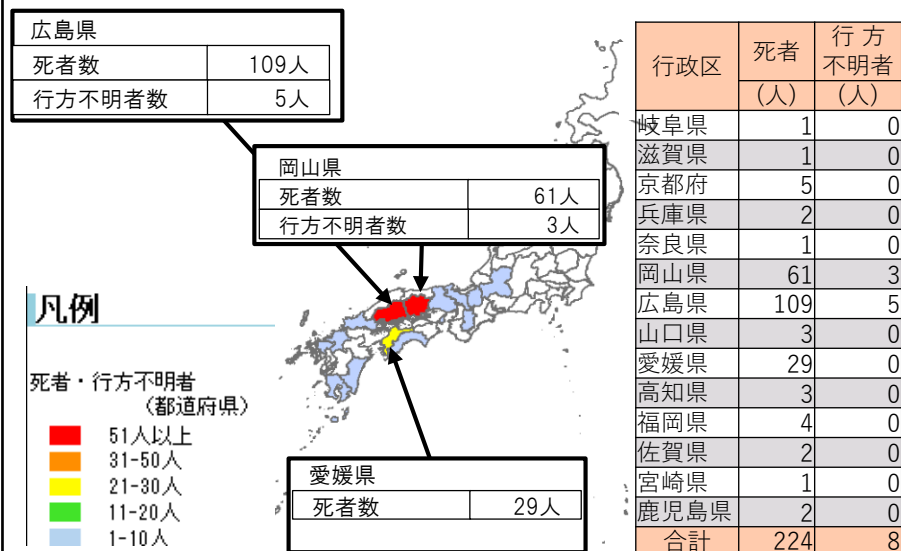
広島県

| 死者数 | 109人 |
|---|---|
| 行方不明者数 | 5人 |

岡山県

| 死者数 | 61人 |
|---|---|
| 行方不明者数 | 3人 |

凡例

死者・行方不明者
（都道府県）

51人以上
31-50人
21-30人
11-20人
1-10人

愛媛県

| 死者数 | 29人 |
|---|---|

| 行政区 | 死者（人） | 行方不明者（人） |
|---|---|---|
| 岐阜県 | 1 | 0 |
| 滋賀県 | 1 | 0 |
| 京都府 | 5 | 0 |
| 兵庫県 | 2 | 0 |
| 奈良県 | 1 | 0 |
| 岡山県 | 61 | 3 |
| 広島県 | 109 | 5 |
| 山口県 | 3 | 0 |
| 愛媛県 | 29 | 0 |
| 高知県 | 3 | 0 |
| 福岡県 | 4 | 0 |
| 佐賀県 | 2 | 0 |
| 宮崎県 | 1 | 0 |
| 鹿児島県 | 2 | 0 |
| 合計 | 224 | 8 |